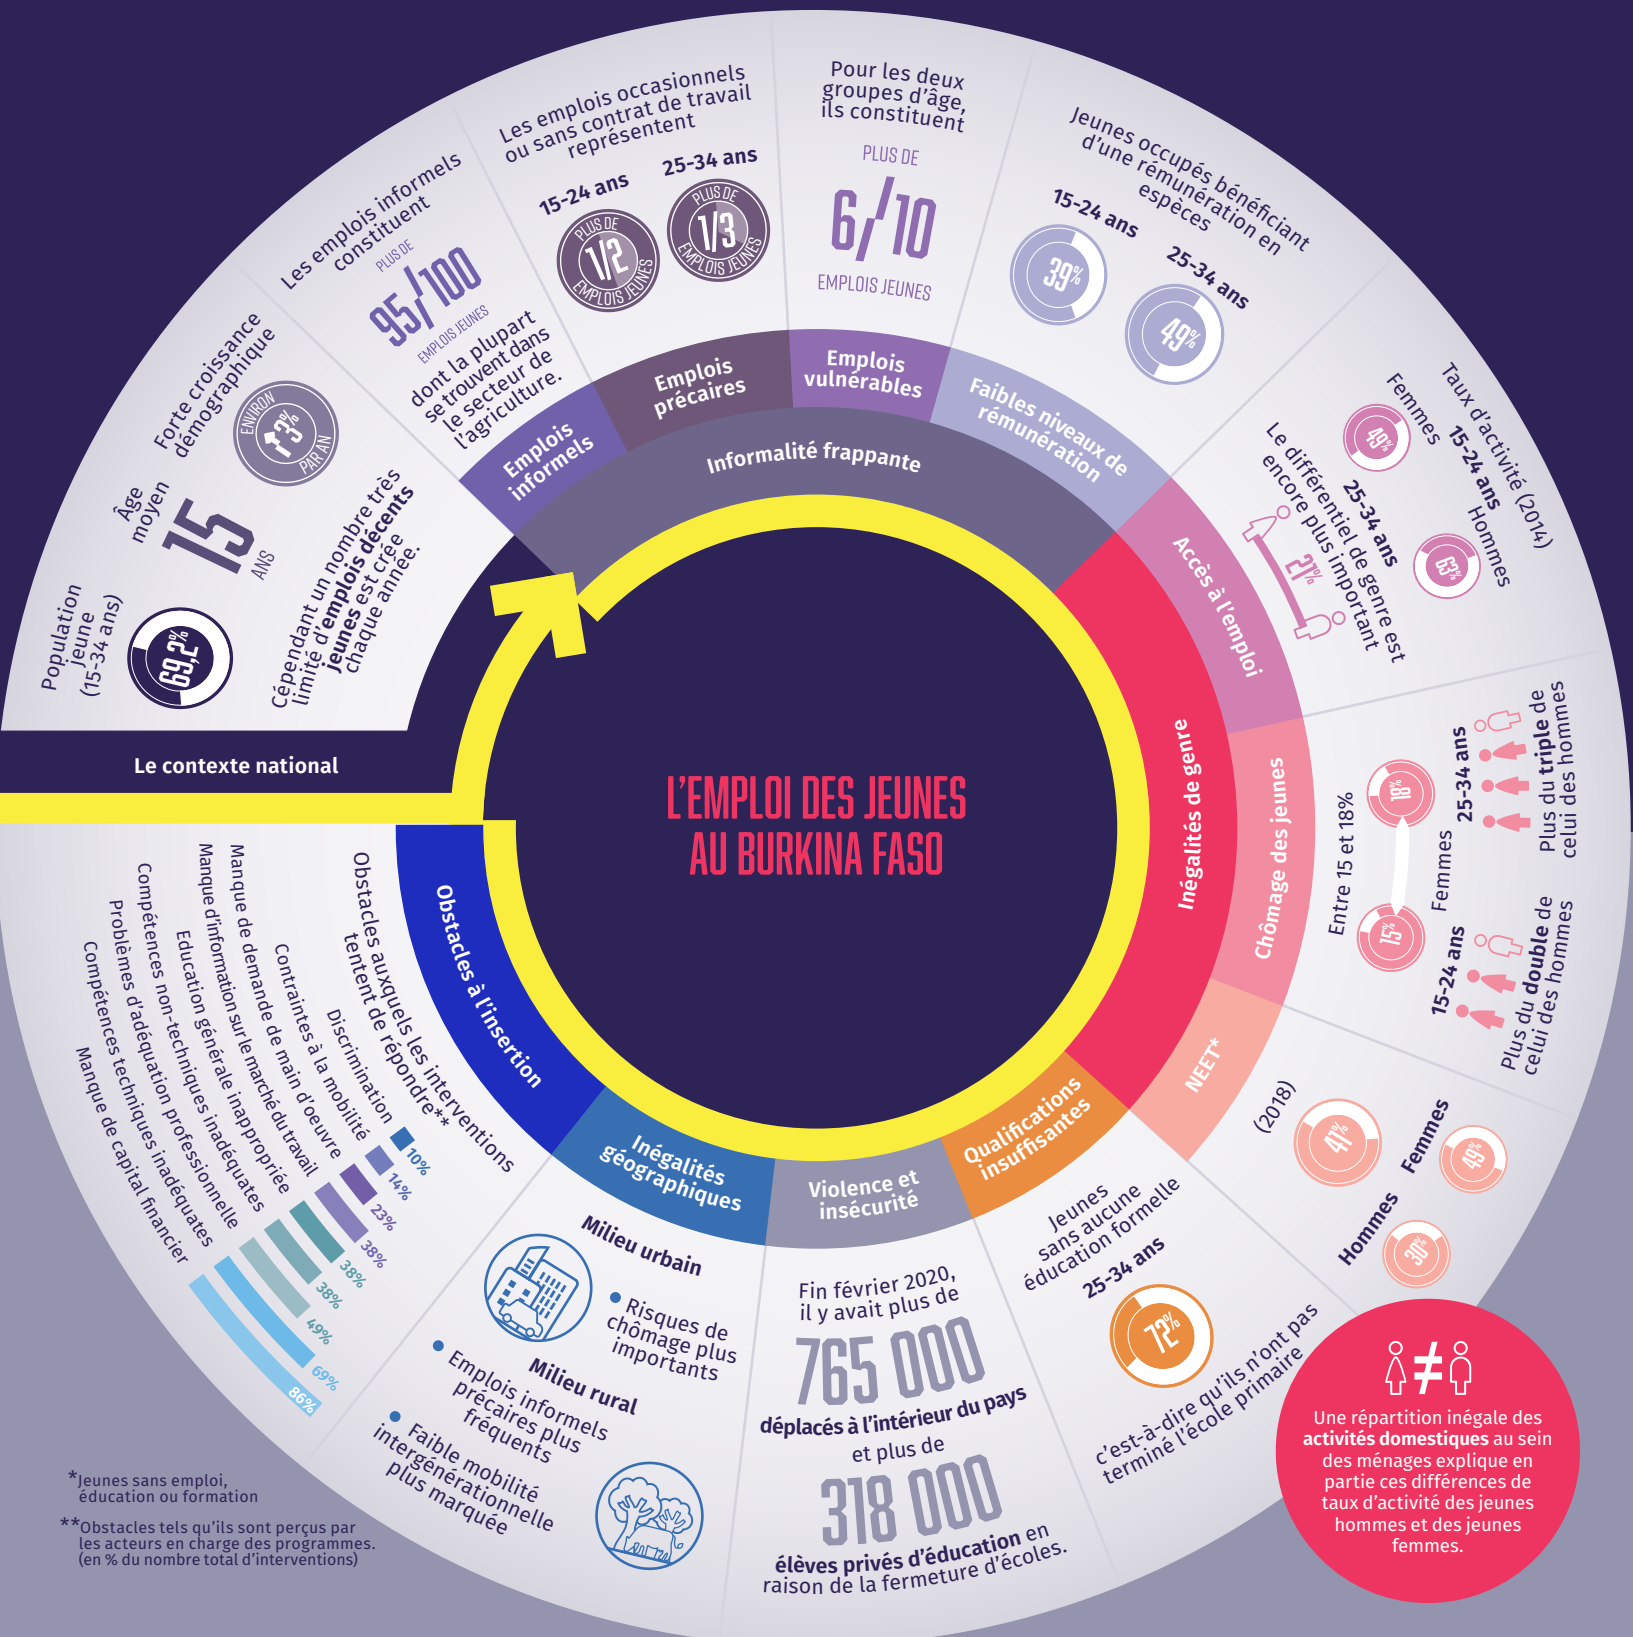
L'EMPLOI DES JEUNES AU BURKINA FASO

Le contexte national

Population jeune (15-34 ans)
69,2%

Âge moyen
15 ANS

Forte croissance démographique
ENVIRON 3% PAR AN

Cependant un nombre très limité d'emplois décents jeunes est créé chaque année.

Les emplois informels constituent
PLUS DE 95/100 EMPLOIS JEUNES
dont la plupart se trouvent dans le secteur de l'agriculture.

Les emplois occasionnels ou sans contrat de travail représentent
15-24 ans
PLUS DE 1/2 EMPLOIS JEUNES
25-34 ans
PLUS DE 1/3 EMPLOIS JEUNES

Pour les deux groupes d'âge, ils constituent
PLUS DE 6/10 EMPLOIS JEUNES

Jeunes occupés bénéficiant d'une rémunération en espèces
15-24 ans
39%
25-34 ans
49%

Taux d'activité (2014)
15-24 ans
Femmes
49%
Hommes
63%
25-34 ans
Le différentiel de genre est encore plus important
21%

Entre 15 et 18%
Femmes
25-34 ans
18%
Plus du triple de celui des hommes
15-24 ans
15%
Plus du double de celui des hommes

(2018)
41%
Femmes
49%
Hommes
30%

Jeunes sans aucune éducation formelle
25-34 ans
72%
c'est-à-dire qu'ils n'ont pas terminé l'école primaire

Une répartition inégale des activités domestiques au sein des ménages explique en partie ces différences de taux d'activité des jeunes hommes et des jeunes femmes.

Fin février 2020, il y avait plus de
765 000
déplacés à l'intérieur du pays
et plus de
318 000
élèves privés d'éducation en raison de la fermeture d'écoles.

Milieu urbain
Risques de chômage plus importants
Milieu rural
Emplois informels précaires plus fréquents
Faible mobilité intergénérationnelle plus marquée

Obstacles auxquels les interventions tentent de répondre**
Discrimination 10%
Contraintes à la mobilité 14%
Manque de demande de main d'oeuvre 23%
Manque d'information sur le marché du travail 38%
Education générale inappropriée 38%
Compétences non-techniques inadéquates 38%
Manque d'adéquation professionnelle 49%
Problèmes techniques inadéquates 69%
Compétences techniques inadéquates
Manque de capital financier 86%

Informalité frappante
Emplois informels
Emplois précaires
Emplois vulnérables
Faibles niveaux de rémunération
Inégalités de genre
Accès à l'emploi
Chômage des jeunes
NEET*
Qualifications insuffisantes
Violence et insécurité
Inégalités géographiques
Obstacles à l'insertion

*Jeunes sans emploi, éducation ou formation
**Obstacles tels qu'ils sont perçus par les acteurs en charge des programmes. (en % du nombre total d'interventions)